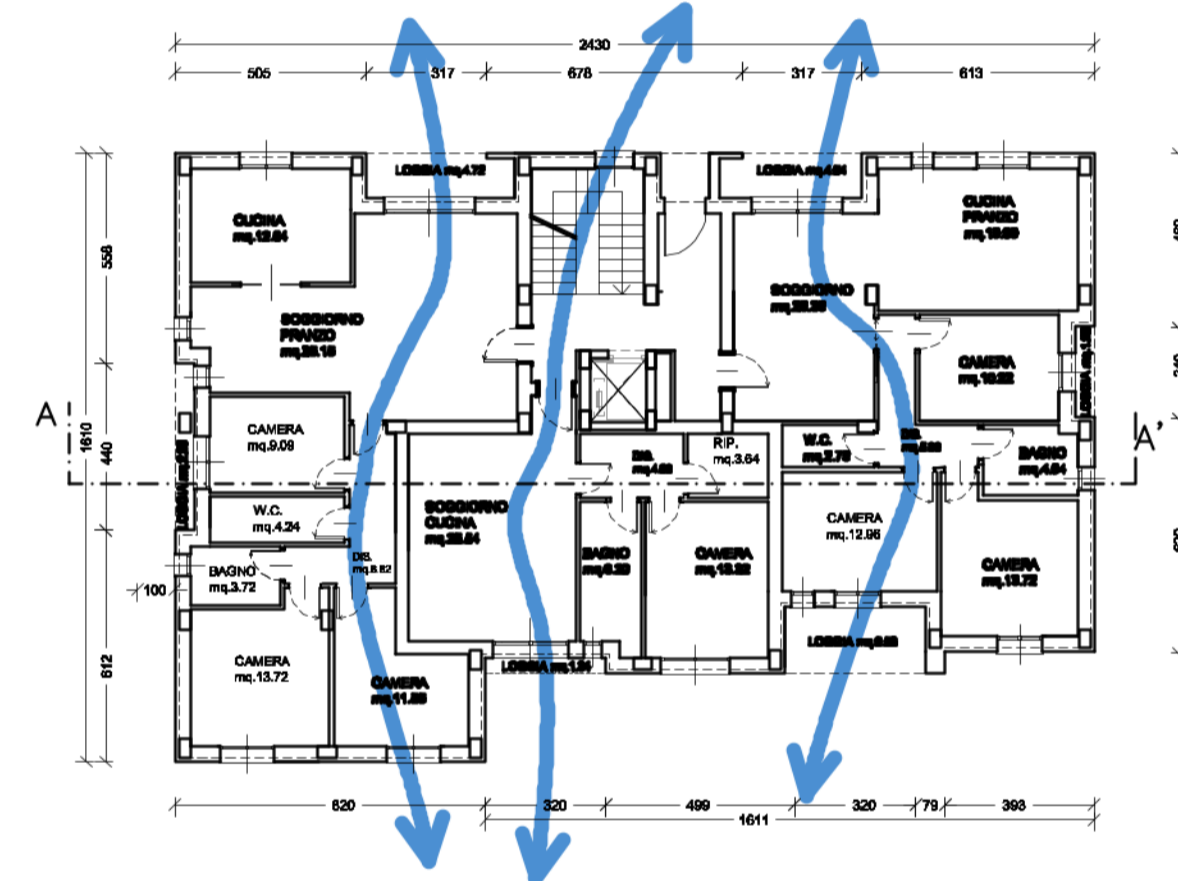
2430
505
317
678
317
613
LOGGIA mq.4.72
LOGGIA mq.4.64
CUCINA mq.12.64
CUCINA PRANZO mq.18.69
SOGGIORNO mq.28.25
SOGGIORNO PRANZO mq.23.15
CAMERA mq.16.22
558
1610
440
612
100
A
A'
CAMERA mq.9.09
W.C. mq.4.24
BAGNO mq.3.72
DIS. mq.6.62
CAMERA mq.13.72
CAMERA mq.11.89
SOGGIORNO CUCINA mq.25.54
DIS. mq.4.88
RIP. mq.3.64
BAGNO mq.6.29
CAMERA mq.13.32
W.C. mq.2.76
DIS. mq.5.38
BAGNO mq.4.64
CAMERA mq.12.96
CAMERA mq.13.72
LOGGIA mq.5.24
LOGGIA mq.6.69
620
320
499
320
79
393
1611